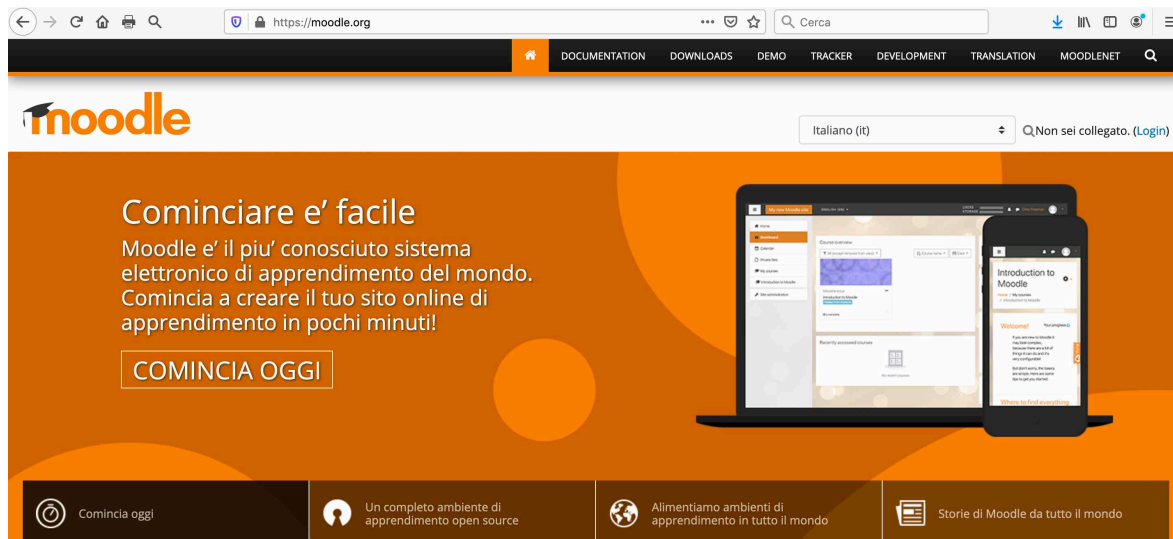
https://moodle.org

Cerca

DOCUMENTATION DOWNLOADS DEMO TRACKER DEVELOPMENT TRANSLATION MOODLENET

moodle

Italiano (it)

Non sei collegato. (Login)

Cominciare e' facile

Moodle e' il piu' conosciuto sistema elettronico di apprendimento del mondo. Comincia a creare il tuo sito online di apprendimento in pochi minuti!

COMINCIA OGGI

Introduction to Moodle

Welcome!

Where to find everything

Comincia oggi

Un completo ambiente di apprendimento open source

Alimentiamo ambienti di apprendimento in tutto il mondo

Storie di Moodle da tutto il mondo